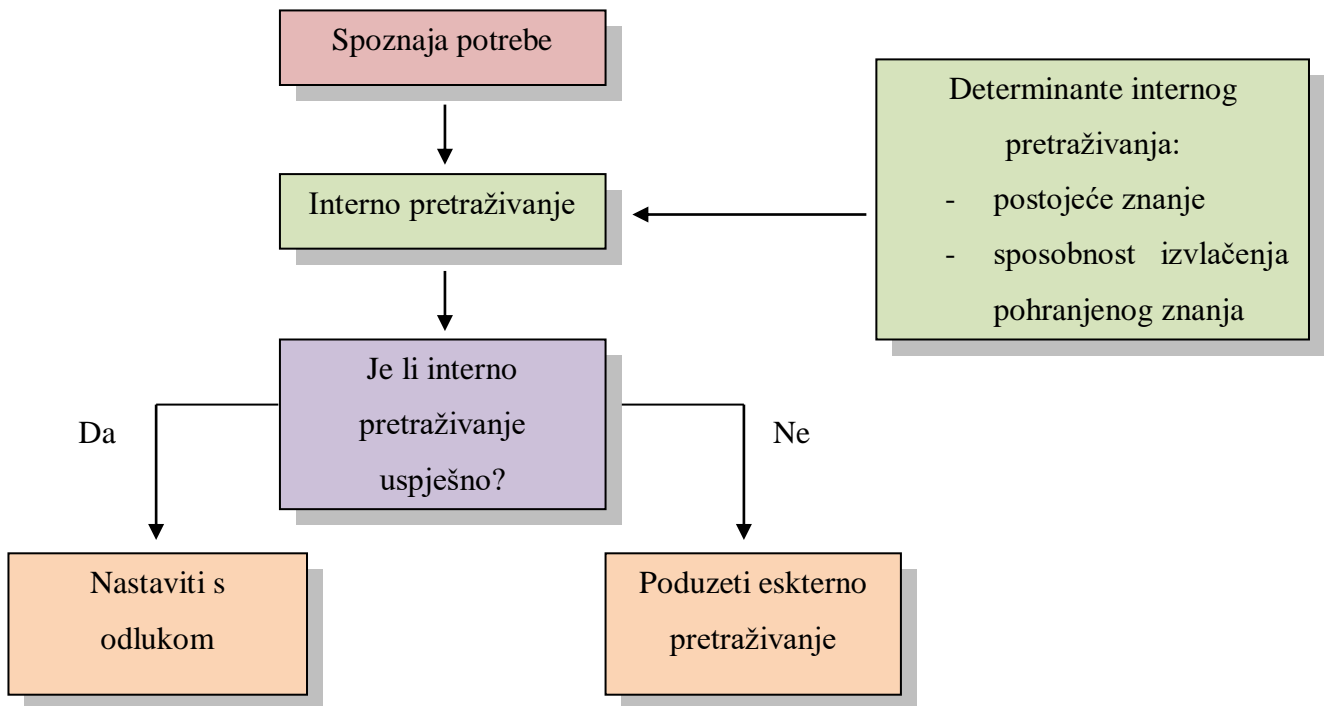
Spoznaja potrebe

Determinante internog pretraživanja:
- postojeće znanje
- sposobnost izvlačenja pohranjenog znanja

Interno pretraživanje

Je li interno pretraživanje uspješno?

Da

Ne

Nastaviti s odlukom

Poduzeti eksterno pretraživanje